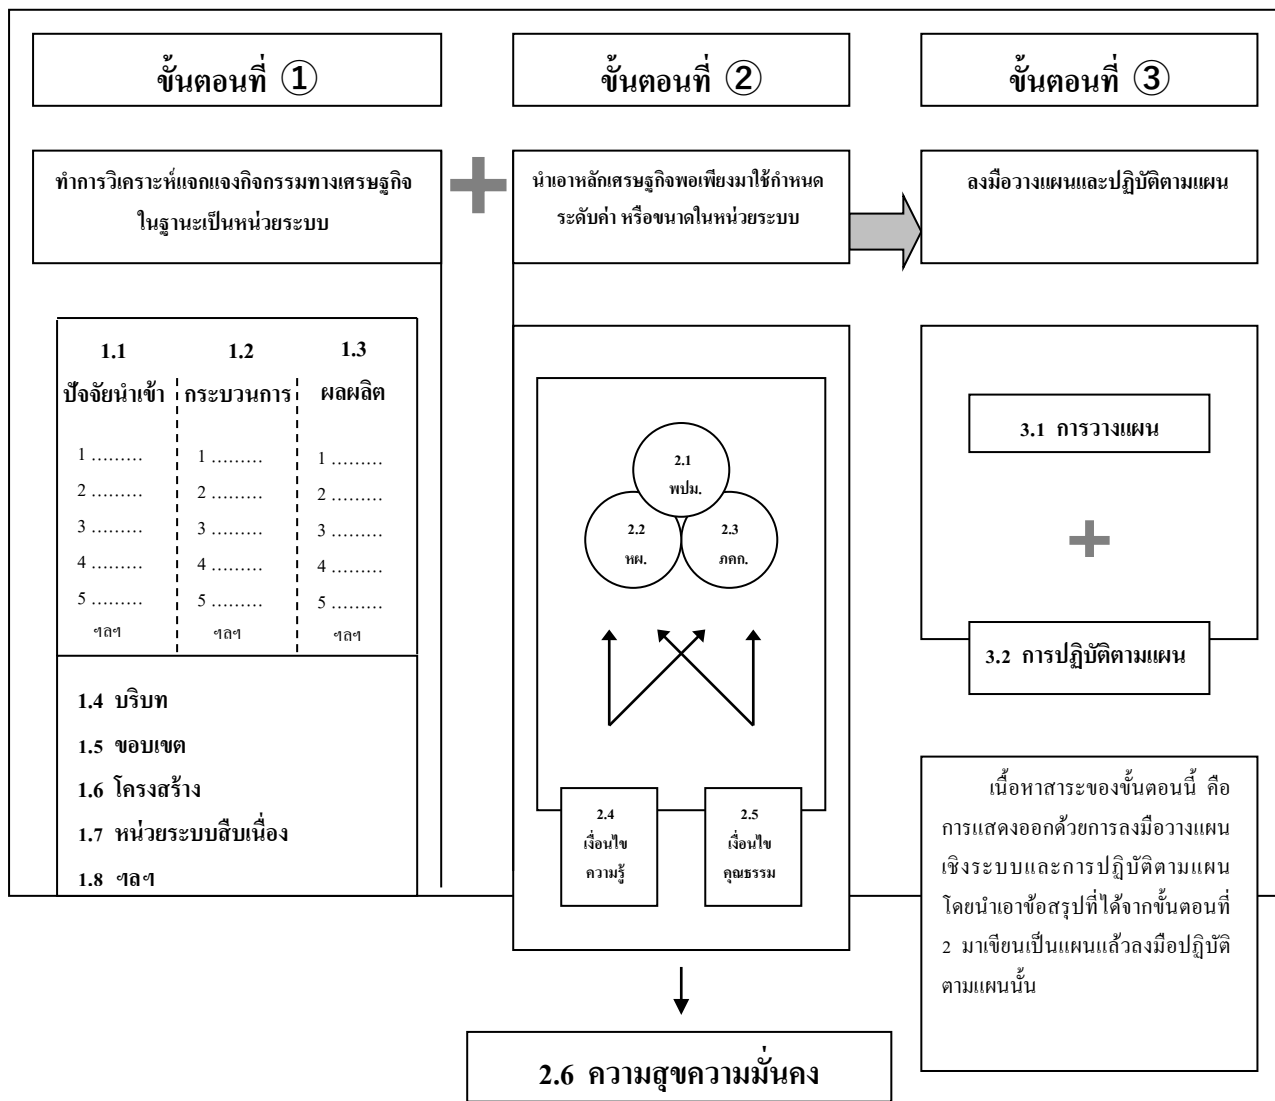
ขั้นตอนที่ ①

ขั้นตอนที่ ②

ขั้นตอนที่ ③

ทำการวิเคราะห์แจกแจงกิจกรรมทางเศรษฐกิจในฐานะเป็นหน่วยระบบ

นำเอาหลักเศรษฐกิจพอเพียงมาใช้กำหนดระดับค่า หรือขนาดในหน่วยระบบ

ลงมือวางแผนและปฏิบัติตามแผน

| 1.1 ปัจจัยนำเข้า | 1.2 กระบวนการ | 1.3 ผลผลิต |
|---|---|---|
| 1 ……… | 1 ……… | 1 ……… |
| 2 ……… | 2 ……… | 2 ……… |
| 3 ……… | 3 ……… | 3 ……… |
| 4 ……… | 4 ……… | 4 ……… |
| 5 ……… | 5 ……… | 5 ……… |
| ฯลฯ | ฯลฯ | ฯลฯ |

1.4 บริบท

1.5 ขอบเขต

1.6 โครงสร้าง

1.7 หน่วยระบบสืบเนื่อง

1.8 ฯลฯ

2.1 พปม.

2.2 หผ.

2.3 ภคก.

2.4 เงื่อนไข ความรู้

2.5 เงื่อนไข คุณธรรม

3.1 การวางแผน

3.2 การปฏิบัติตามแผน

เนื้อหาสาระของขั้นตอนนี้ คือ การแสดงออกด้วยการลงมือวางแผนเชิงระบบและการปฏิบัติตามแผน โดยนำเอาข้อสรุปที่ได้จากขั้นตอนที่ 2 มาเขียนเป็นแผนแล้วลงมือปฏิบัติตามแผนนั้น

2.6 ความสุขความมั่นคง